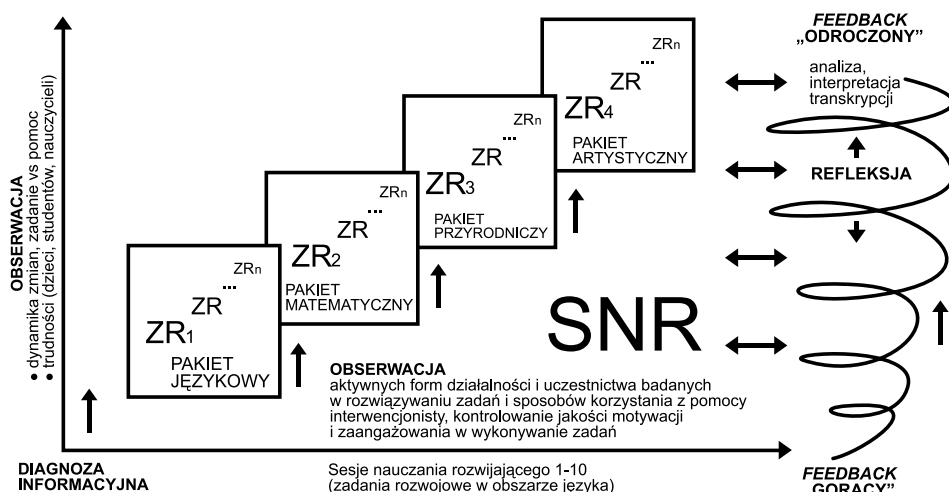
OBSERVACJA
• dynamika zmian, zadanie vs pomoc
• trudności (dzieci, studentów, nauczycieli)

$ZR_1$
ZR
...
$ZR_n$
PAKIET JĘZYKOWY

$ZR_2$
ZR
...
$ZR_n$
PAKIET MATEMATYCZNY

$ZR_3$
ZR
...
$ZR_n$
PAKIET PRZYRODNICZY

$ZR_4$
ZR
...
$ZR_n$
PAKIET ARTYSTYCZNY

FEEDBACK „ODROCZONY"
analiza, interpretacja transkrypcji

REFLEKSJA

SNR

OBSERWACJA
aktywnych form działalności i uczestnictwa badanych w rozwiązywaniu zadań i sposobów korzystania z pomocy interwencjonisty, kontrolowanie jakości motywacji i zaangażowania w wykonywanie zadań

DIAGNOZA INFORMACYJNA

Sesje nauczania rozwijającego 1-10
(zadania rozwojowe w obszarze języka)

FEEDBACK GORĄCY"